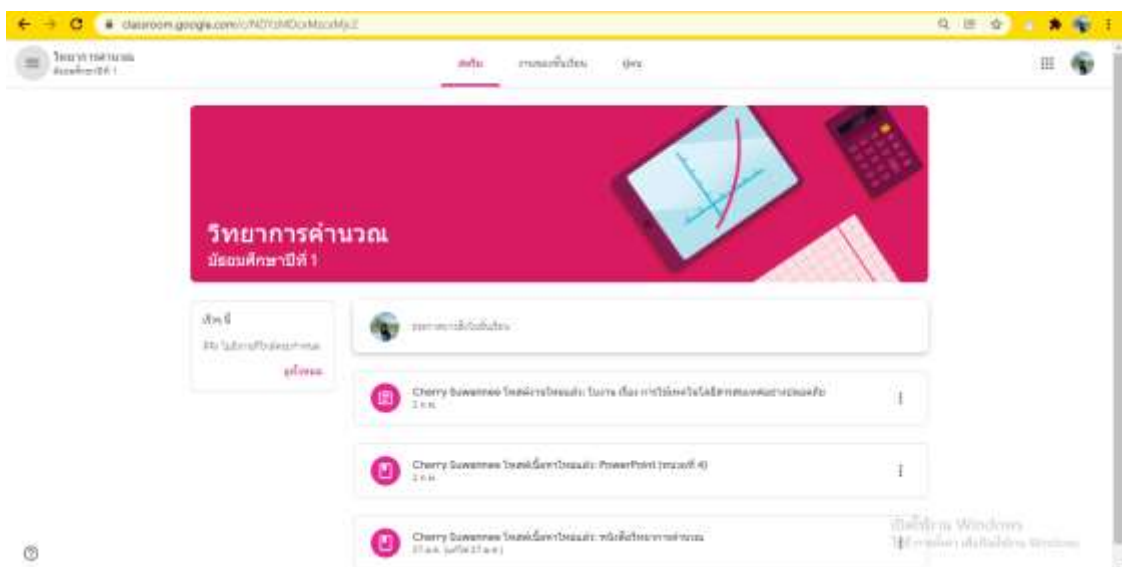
classroom.google.com/c/NDYzMDcxMzcxMjJ

วิทยาการคำนวณ
มัธยมศึกษาปีที่ 1

สตรีม งานของชั้นเรียน บุคคล

วิทยาการคำนวณ
มัธยมศึกษาปีที่ 1

เร็วๆ นี้
ยังไม่มีงานที่ต้องส่งเร็วๆ นี้
ดูทั้งหมด

ประกาศบางสิ่งในชั้นเรียน

Cherry Suwannee โพสต์งานใหม่แล้ว: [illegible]
2 ก.พ.

Cherry Suwannee โพสต์เนื้อหาใหม่แล้ว: PowerPoint (หน่วยที่ 4)
2 ก.พ.

Cherry Suwannee โพสต์เนื้อหาใหม่แล้ว: หนังสือวิทยาการคำนวณ
27 ม.ค. (แก้ไข 27 ม.ค.)

เปิดใช้งาน Windows
ไปที่การตั้งค่า เพื่อเปิดใช้งาน Windows